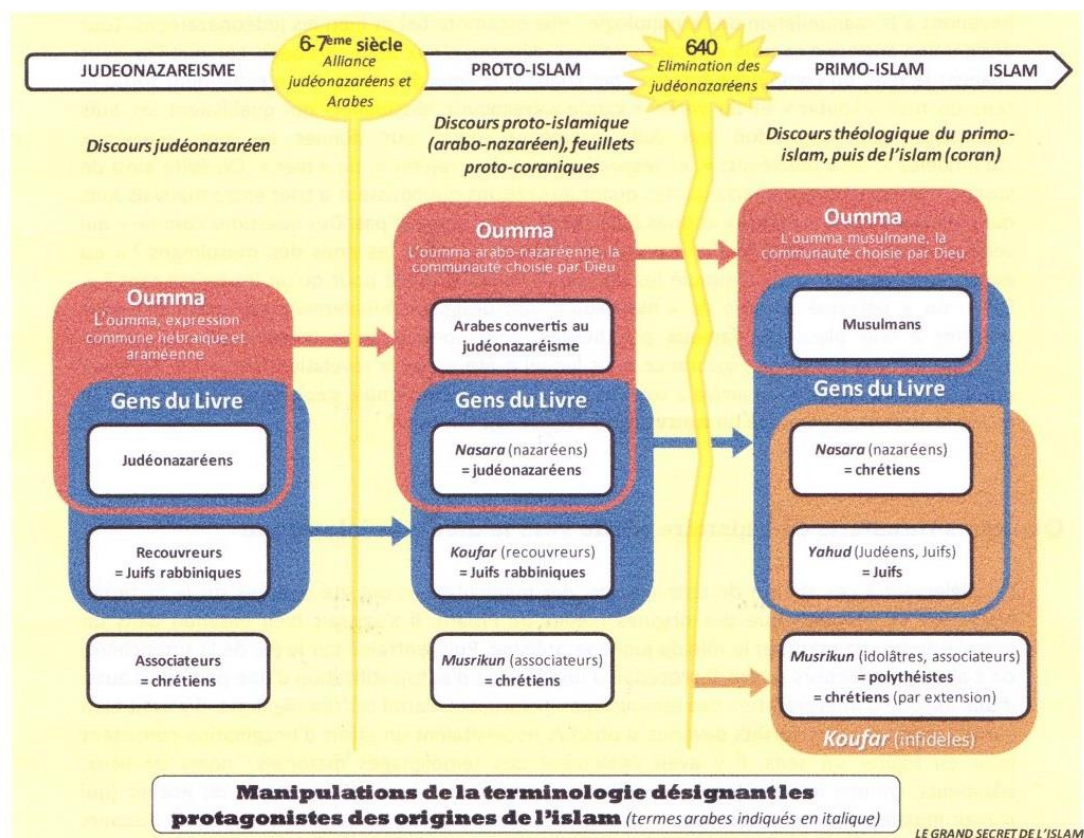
JUDEONAZAREISME

6-7ème siècle
Alliance judéonazaréens et Arabes

PROTO-ISLAM

640
Elimination des judéonazaréens

PRIMO-ISLAM

ISLAM

Discours judéonazaréen

Discours proto-islamique (arabo-nazaréen), feuillets proto-coraniques

Discours théologique du primo-islam, puis de l'islam (coran)

Oumma
L'oumma, expression commune hébraïque et araméenne

Gens du Livre

Judéonazaréens

Recouvreurs
= Juifs rabbiniques

Associateurs
= chrétiens

Oumma
L'oumma arabo-nazaréenne, la communauté choisie par Dieu

Arabes convertis au judéonazaréisme

Gens du Livre

*Nasara* (nazaréens)
= judéonazaréens

*Koufar* (recouvreurs)
= Juifs rabbiniques

*Musrikun* (associateurs)
= chrétiens

Oumma
L'oumma musulmane, la communauté choisie par Dieu

Musulmans

Gens du Livre

*Nasara* (nazaréens)
= chrétiens

*Yahud* (Judéens, Juifs)
= Juifs

*Musrikun* (idolâtres, associateurs)
= polythéistes
= chrétiens (par extension)

*Koufar* (infidèles)

Manipulations de la terminologie désignant les protagonistes des origines de l'islam (*termes arabes indiqués en italique*)

LE GRAND SECRET DE L'ISLAM